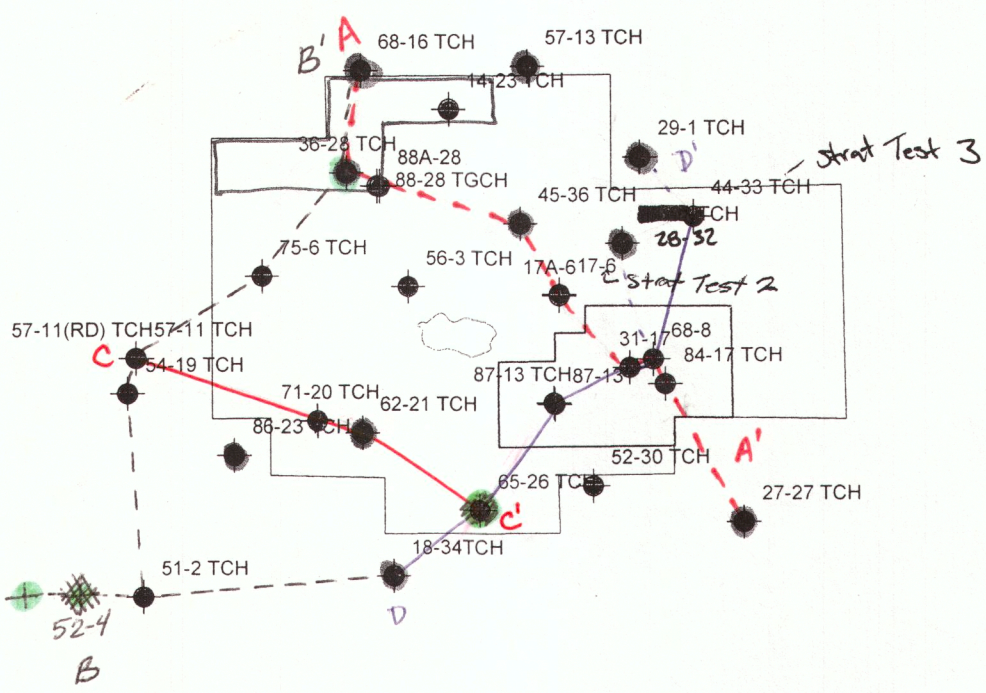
A
B'
68-16 TCH
57-13 TCH
14-23 TCH
29-1 TCH
D'
Strat Test 3
36-28 TCH
88A-28
88-28 TGCH
45-36 TCH
44-33 TCH
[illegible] TCH
28-32
75-6 TCH
56-3 TCH
17A-617-6
Strat Test 2
57-11(RD) TCH57-11 TCH
C
54-19 TCH
31-17
68-8
84-17 TCH
87-13 TCH87-13T
71-20 TCH
62-21 TCH
86-23 TCH
52-30 TCH
A'
65-26 TCH
C'
27-27 TCH
18-34TCH
51-2 TCH
52-4
D
B